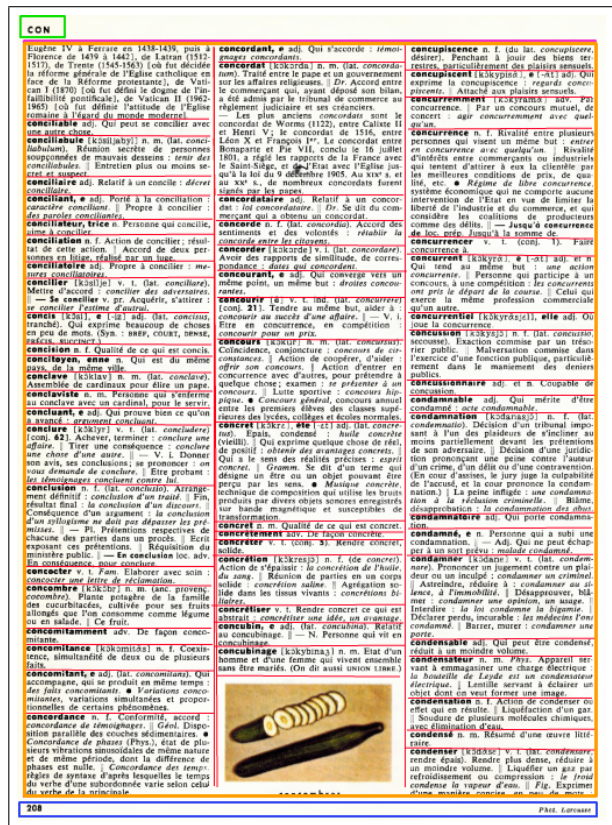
CON

Eugène IV à Ferrare en 1438-1439, puis à Florence de 1439 à 1442), de Latran (1512-1517), de Trente (1545-1563) [où fut décidée la réforme générale de l'Eglise catholique en face de la Réforme protestante], de Vatican I (1870) [où fut défini le dogme de l'infaillibilité pontificale], de Vatican II (1962-1965) [où fut définie l'attitude de l'Eglise romaine à l'égard du monde moderne].

conciliable adj. Qui peut se concilier avec une autre chose.

conciliabule [kɔ̃siljabyl] n. m. (lat. conciliabulum). Réunion secrète de personnes soupçonnées de mauvais desseins : tenir des conciliabules. || Entretien plus ou moins secret et suspect.

conciliaire adj. Relatif à un concile : décret conciliaire.

conciliant, e adj. Porté à la conciliation : caractère conciliant. || Propre à concilier : des paroles conciliantes.

conciliateur, trice n. Personne qui concilie, unie à concilier.

conciliation n. f. Action de concilier ; résultat de cette action. || Accord de deux personnes en litige, réalisé par un juge.

conciliatoire adj. Propre à concilier : mesures conciliatoires.

concilier [kɔ̃silje] v. t. (lat. conciliare). Mettre d'accord : concilier des adversaires. — Se concilier v. pr. Acquérir, s'attirer : se concilier l'estime d'autrui.

concis, e [kɔ̃si, iz] adj. (lat. concisus, tranché). Qui exprime beaucoup de choses en peu de mots. (Syn. : BREF, COURT, DENSE, PRÉCIS, SUCCINCT.)

concision n. f. Qualité de ce qui est concis.

concitoyen, enne n. Qui est du même pays, de la même ville.

conclave [kɔ̃klav] n. m. (lat. conclave). Assemblée de cardinaux pour élire un pape.

conclaviste n. m. Personne qui s'enferme au conclave avec un cardinal, pour le servir.

concluant, e adj. Qui prouve bien ce qu'on a avancé : argument concluant.

conclure [kɔ̃klyr] v. t. (lat. concludere) [conj. 62]. Achever, terminer : conclure une affaire. || Tirer une conséquence : conclure une chose d'une autre. || — V. i. Donner son avis, ses conclusions ; se prononcer : on vous demande de conclure. || Être probant : les témoignages concluent contre lui.

conclusion n. f. (lat. conclusio). Arrangement définitif : conclusion d'un traité. || Fin, résultat final : la conclusion d'un discours. || Conséquence d'un argument : la conclusion d'un syllogisme ne doit pas dépasser les prémisses. || — Pl. Prétentions respectives de chacune des parties dans un procès. || Écrit exposant ces prétentions. || Réquisition du ministère public. || — En conclusion loc. adv. En conséquence, pour conclure.

concocter v. t. Fam. Élaborer avec soin : concocter une lettre de réclamation.

concombre [kɔ̃kɔ̃br] n. m. (anc. provenç. cocombre). Plante potagère de la famille des cucurbitacées, cultivée pour ses fruits allongés que l'on consomme comme légume ou en salade. || Ce fruit.

concomitamment adv. De façon concomitante.

concomitance [kɔ̃kɔmitɑ̃s] n. f. Coexistence, simultanéité de deux ou de plusieurs faits.

concomitant, e adj. (lat. concomitans). Qui accompagne, qui se produit en même temps : des faits concomitants. ● Variations concomitantes, variations simultanées et proportionnelles de certains phénomènes.

concordance n. f. Conformité, accord : concordance de témoignages. || Géol. Disposition parallèle des couches sédimentaires. ● Concordance de phases (Phys.), état de plusieurs vibrations sinusoïdales de même nature et de même période, dont la différence de phases est nulle. || Concordance des temps, règles de syntaxe d'après lesquelles le temps du verbe d'une subordonnée varie selon celui du verbe de la principale.

concordant, e adj. Qui s'accorde : témoignages concordants.

concordat [kɔ̃kɔrda] n. m. (lat. concordatum). Traité entre le pape et un gouvernement sur les affaires religieuses. || Dr. Accord entre le commerçant qui, ayant déposé son bilan, a été admis par le tribunal de commerce au règlement judiciaire et ses créanciers.

— Les plus anciens concordats sont le concordat de Worms (1122), entre Calixte II et Henri V ; le concordat de 1516, entre Léon X et François Iᵉʳ. Le concordat entre Bonaparte et Pie VII, conclu le 16 juillet 1801, a réglé les rapports de la France avec le Saint-Siège, et de l'État avec l'Église jusqu'à la loi du 9 décembre 1905. Au XIXᵉ s. et au XXᵉ s., de nombreux concordats furent signés par les papes.

concordataire adj. Relatif à un concordat : loi concordataire. || Dr. Se dit du commerçant qui a obtenu un concordat.

concorde n. f. (lat. concordia). Accord des sentiments et des volontés : rétablir la concorde entre les citoyens.

concorder [kɔ̃kɔrde] v. i. (lat. concordare). Avoir des rapports de similitude, de correspondance : dates qui concordent.

concourant, e adj. Qui converge vers un même point, un même but : droites concourantes.

concourir v. i. (lat. concurrere) [conj. 21]. Tendre au même but, aider à : concourir au succès d'une affaire. || — V. i. Être en concurrence, en compétition : concourir pour un prix.

concours [kɔ̃kur] n. m. (lat. concursus). Coïncidence, conjonction : concours de circonstances. || Action de coopérer, d'aider : offrir son concours. || Action d'entrer en concurrence avec d'autres, pour prétendre à quelque chose ; examen : se présenter à un concours. || Lutte sportive : concours hippique. ● Concours général, concours annuel entre les premiers élèves des classes supérieures des lycées, collèges et écoles normales.

concret, ète [kɔ̃krɛ, ɛt] adj. (lat. concretus). Épais, condensé : huile concrète (vieilli). || Qui exprime quelque chose de réel, de positif : obtenir des avantages concrets. || Qui a le sens des réalités précises : esprit concret. || Gramm. Se dit d'un terme qui désigne un être ou un objet pouvant être perçu par les sens. ● Musique concrète, technique de composition qui utilise les bruits produits par divers objets sonores, enregistrés sur bande magnétique et susceptibles de transformation.

concret n. m. Qualité de ce qui est concret.

concrètement adv. De façon concrète.

concréter v. t. (conj. 5). Rendre concret, solide.

concrétion [kɔ̃kresjɔ̃] n. f. (de concret). Action de s'épaissir : la concrétion de l'huile, du sang. || Réunion de parties en un corps solide : concrétion saline. || Agrégation solide dans les tissus vivants : concrétions biliaires.

concrétiser v. t. Rendre concret ce qui est abstrait : concrétiser une idée, un avantage.

concubin, e adj. (lat. concubina). Relatif au concubinage. || — N. Personne qui vit en concubinage.

concubinage [kɔ̃kybinaʒ] n. m. État d'un homme et d'une femme qui vivent ensemble sans être mariés. (On dit aussi UNION LIBRE.)

concombres

concupiscence n. f. (du lat. concupiscere, désirer). Penchant à jouir des biens terrestres, particulièrement des plaisirs sensuels.

concupiscent [kɔ̃kypisɑ̃] e [-ɑ̃t] adj. Qui exprime la concupiscence : regards concupiscents. || Attaché aux plaisirs sensuels.

concurremment [kɔ̃kyramɑ̃] adv. Par concurrence. || Par un concours mutuel, de concert : agir concurremment avec quelqu'un.

concurrence n. f. Rivalité entre plusieurs personnes qui visent un même but : entrer en concurrence avec quelqu'un. || Rivalité d'intérêts entre commerçants ou industriels qui tentent d'attirer à eux la clientèle par les meilleures conditions de prix, de qualité, etc. ● Régime de libre concurrence, système économique qui ne comporte aucune intervention de l'État en vue de limiter la liberté de l'industrie et du commerce, et qui considère les coalitions de producteurs comme des délits. || — Jusqu'à concurrence de loc. prép. Jusqu'à la somme de.

concurrencer v. t. (conj. 1). Faire concurrence à.

concurrent, e [kɔ̃kyrɑ̃, ɑ̃t] adj. et n. Qui tend au même but : une action concurrente. || Personne qui participe à un concours, à une compétition : les concurrents ont pris le départ de la course. || Celui qui exerce la même profession commerciale qu'un autre.

concurrentiel, elle adj. Qui joue la concurrence.

concussion [kɔ̃kysjɔ̃] n. f. (lat. concussio, secousse). Exaction commise par un fonctionnaire public. || Malversation commise dans l'exercice d'une fonction publique, particulièrement dans le maniement des deniers publics.

concussionnaire adj. et n. Coupable de concussion.

condamnable adj. Qui mérite d'être condamné : acte condamnable.

condamnation [kɔ̃danasjɔ̃] n. f. (lat. condemnatio). Décision d'un tribunal imposant à l'un des plaideurs de s'incliner au moins partiellement devant les prétentions de son adversaire. || Décision d'une juridiction prononçant une peine contre l'auteur d'un crime, d'un délit ou d'une contravention. (En cour d'assises, le jury juge la culpabilité de l'accusé, et la cour prononce la condamnation.) || La peine infligée : une condamnation à la réclusion criminelle. || Blâme, désapprobation : la condamnation des abus.

condamnatoire adj. Qui porte condamnation.

condamné, e n. Personne qui a subi une condamnation. || — Adj. Qui ne peut échapper à un sort prévu : malade condamné.

condamner [kɔ̃dane] v. t. (lat. condemnare). Prononcer un jugement contre un plaideur ou un inculpé : condamner un criminel. || Astreindre, réduire à : condamner au silence, à l'immobilité. || Désapprouver, blâmer : condamner une opinion, un usage. || Interdire : la loi condamne la bigamie. || Déclarer perdu, incurable : les médecins l'ont condamné. || Barrer, murer : condamner une porte.

condensable adj. Qui peut être condensé, réduit à un moindre volume.

condensateur n. m. Phys. Appareil servant à emmagasiner une charge électrique : la bouteille de Leyde est un condensateur électrique. || Lentille servant à éclairer un objet dont on veut former une image.

condensation n. f. Action de condenser ou effet qui en résulte. || Liquéfaction d'un gaz. || Soudure de plusieurs molécules chimiques, avec élimination d'eau.

condensé n. m. Résumé d'une œuvre littéraire.

condenser [kɔ̃dɑ̃se] v. t. (lat. condensare, rendre épais). Rendre plus dense, réduire à un moindre volume. || Liquéfier un gaz par refroidissement ou compression : le froid condense la vapeur d'eau. || Fig. Exprimer d'une manière concise en peu de mots.

208

Phot. Larousse